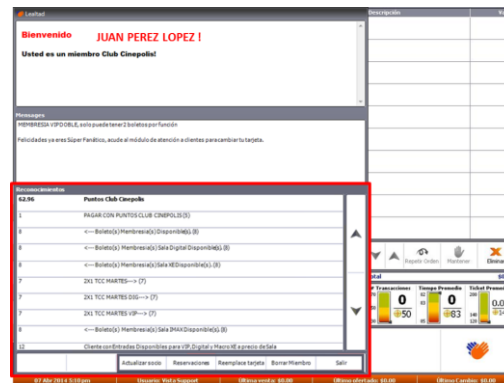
Loyalty

Bienvenido JUAN PEREZ LOPEZ !

Usted es un miembro Club Cinepolis!

Messages

MEMBRESIA VIP DOBLE, solo puede tener 2 boletos por función

Felicidades ya eres Súper Fanático, acude al módulo de atención a clientes para cambiar tu tarjeta.

Reconocimientos

| | |
|---|---|
| 62,96 | Puntos Club Cinepolis |
| 1 | PAGAR CON PUNTOS CLUB CINEPOLIS (5) |
| 8 | <----Boleto(s) Membresia(s) Disponible(s). (8) |
| 8 | <----Boleto(s) Membresia(s) Sala Digital Disponible(s). (8) |
| 8 | <----Boleto(s) Membresia(s) Sala XE Disponible(s). (8) |
| 7 | 2X1 TCC MARTES---> (7) |
| 7 | 2X1 TCC MARTES DIG---> (7) |
| 7 | 2X1 TCC MARTES VIP---> (7) |
| 8 | <----Boleto(s) Membresia(s) Sala IMAX Disponible(s). (8) |
| 12 | Cliente con Entradas Disponibles para VIP, Digital y Macro XE a precio de Sala |

Actualizar saldo | Reservaciones | Reemplazar tarjeta | Borrar Miembro | Salir

Descripción

Repetir Orden | Mantener | Eliminar

otal

Transacciones 0 50 | Tiempo Promedio 0 83 | Ticket Promedio 0

07 Abr 2014 5:10 pm | Usuario: Vista Support | Última venta: $0.00 | Último ofertado: $0.00 | Último Cambio: $0.00